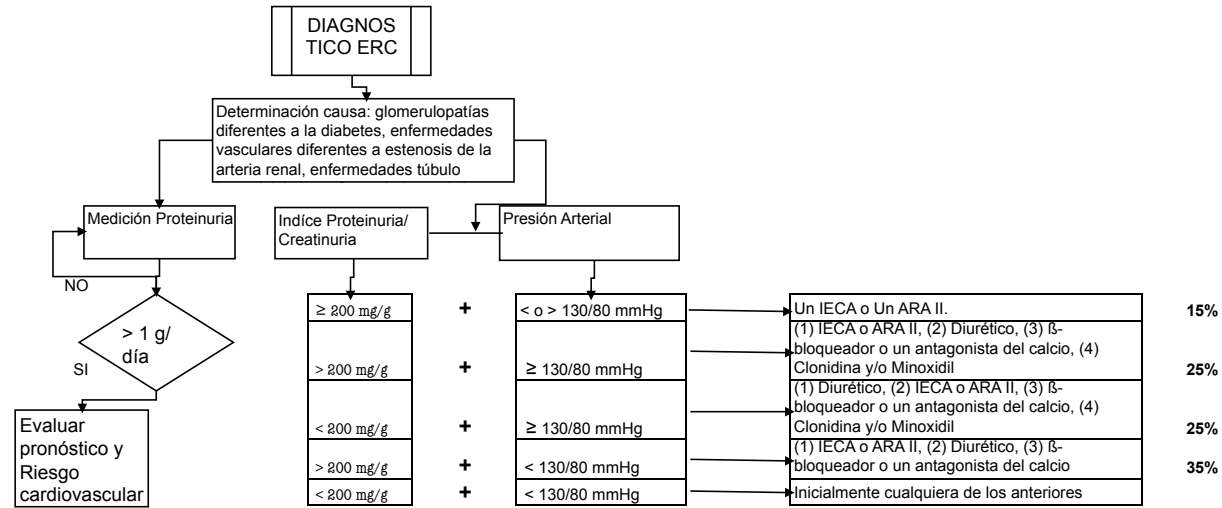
DIAGNOSTICO ERC

Determinación causa: glomerulopatías diferentes a la diabetes, enfermedades vasculares diferentes a estenosis de la arteria renal, enfermedades túbulo

Medición Proteinuria

NO

> 1 g/ día

SI

Evaluar pronóstico y Riesgo cardiovascular

Indíce Proteinuria/ Creatinuria

Presión Arterial

| | | | | |
|---|---|---|---|---|
| ≥ 200 mg/g | + | < o > 130/80 mmHg | Un IECA o Un ARA II. | 15% |
| > 200 mg/g | + | ≥ 130/80 mmHg | (1) IECA o ARA II, (2) Diurético, (3) ß-bloqueador o un antagonista del calcio, (4) Clonidina y/o Minoxidil | 25% |
| < 200 mg/g | + | ≥ 130/80 mmHg | (1) Diurético, (2) IECA o ARA II, (3) ß-bloqueador o un antagonista del calcio, (4) Clonidina y/o Minoxidil | 25% |
| > 200 mg/g | + | < 130/80 mmHg | (1) IECA o ARA II, (2) Diurético, (3) ß-bloqueador o un antagonista del calcio | 35% |
| < 200 mg/g | + | < 130/80 mmHg | Inicialmente cualquiera de los anteriores | |